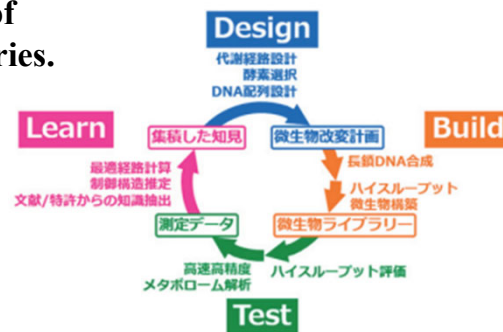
of
ries.

Design
代謝経路設計
酵素選択
DNA配列設計

Learn
集積した知見
微生物改変計画
Build
最適経路計算
制御構造推定
文献/特許からの知識抽出
長鎖DNA合成
ハイスループット
微生物構築
測定データ
微生物ライブラリー
高速高精度
メタボローム解析
ハイスループット評価
Test